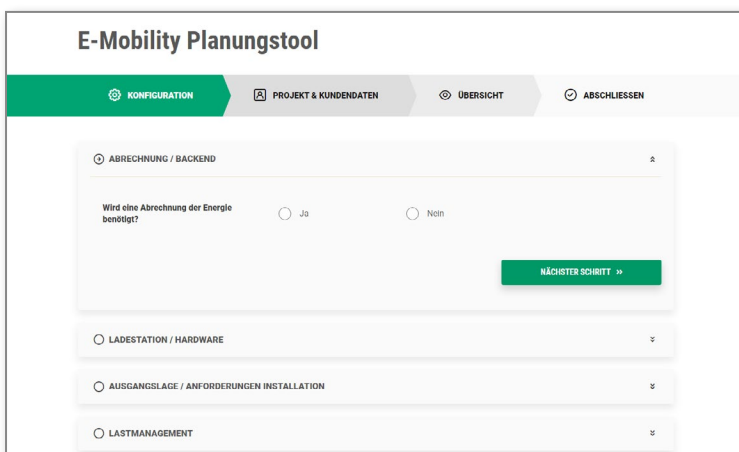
E-Mobility Planungstool

KONFIGURATION

PROJEKT & KUNDENDATEN

ÜBERSICHT

ABSCHLIESSEN

ABRECHNUNG / BACKEND

Wird eine Abrechnung der Energie benötigt?

Ja

Nein

NÄCHSTER SCHRITT »

LADESTATION / HARDWARE

AUSGANGSLAGE / ANFORDERUNGEN INSTALLATION

LASTMANAGEMENT